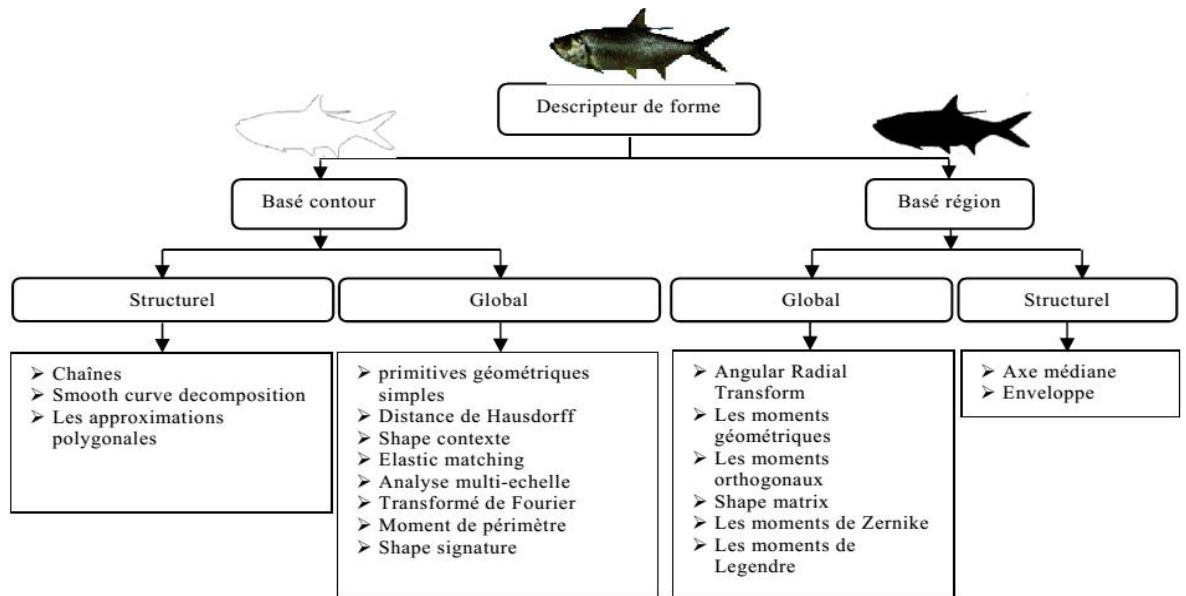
Descripteur de forme

Basé contour

Basé région

Structurel

Global

Global

Structurel

➤ Chaînes
➤ Smooth curve decomposition
➤ Les approximations polygonales

➤ primitives géométriques simples
➤ Distance de Hausdorff
➤ Shape contexte
➤ Elastic matching
➤ Analyse multi-echelle
➤ Transformé de Fourier
➤ Moment de périmètre
➤ Shape signature

➤ Angular Radial Transform
➤ Les moments géométriques
➤ Les moments orthogonaux
➤ Shape matrix
➤ Les moments de Zernike
➤ Les moments de Legendre

➤ Axe médiane
➤ Enveloppe